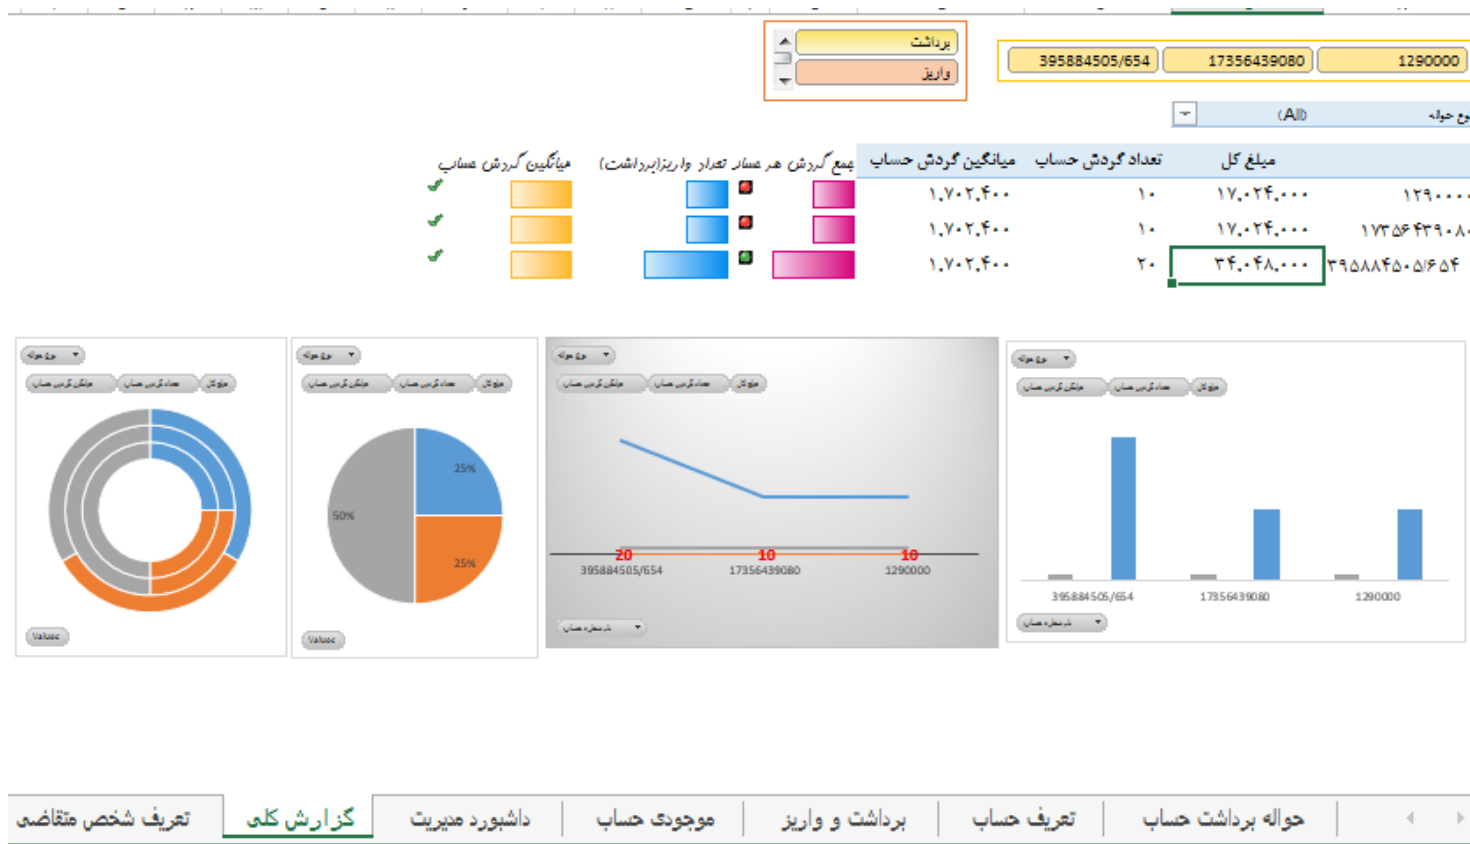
برداشت
واریز

395884505/654 | 17356439080 | 1290000

نوع حواله (All)

| میانگین گردش حساب | جمع گردش هر حساب تعداد واریز(برداشت) | میانگین گردش حساب | تعداد گردش حساب | مبلغ کل | |
|---|---|---|---|---|---|
| | | ۱,۷۰۲,۴۰۰ | ۱۰ | ۱۷,۰۲۴,۰۰۰ | ۱۲۹۰۰۰۰ |
| | | ۱,۷۰۲,۴۰۰ | ۱۰ | ۱۷,۰۲۴,۰۰۰ | ۱۷۳۵۶۴۳۹۰۸۰ |
| | | ۱,۷۰۲,۴۰۰ | ۲۰ | ۳۴,۰۴۸,۰۰۰ | ۳۹۵۸۸۴۵۰۵/۶۵۴ |

نوع حواله
میانگین گردش حساب | تعداد گردش حساب | مبلغ کل
Values

نوع حواله
میانگین گردش حساب | تعداد گردش حساب | مبلغ کل
25%
25%
50%
Values

نوع حواله
میانگین گردش حساب | تعداد گردش حساب | مبلغ کل
20 | 10 | 10
395884505/654 | 17356439080 | 1290000
شماره حساب

نوع حواله
میانگین گردش حساب | تعداد گردش حساب | مبلغ کل
395884505/654 | 17356439080 | 1290000
شماره حساب

تعریف شخص متقاضی | گزارش کلی | داشبورد مدیریت | موجودی حساب | برداشت و واریز | تعریف حساب | حواله برداشت حساب